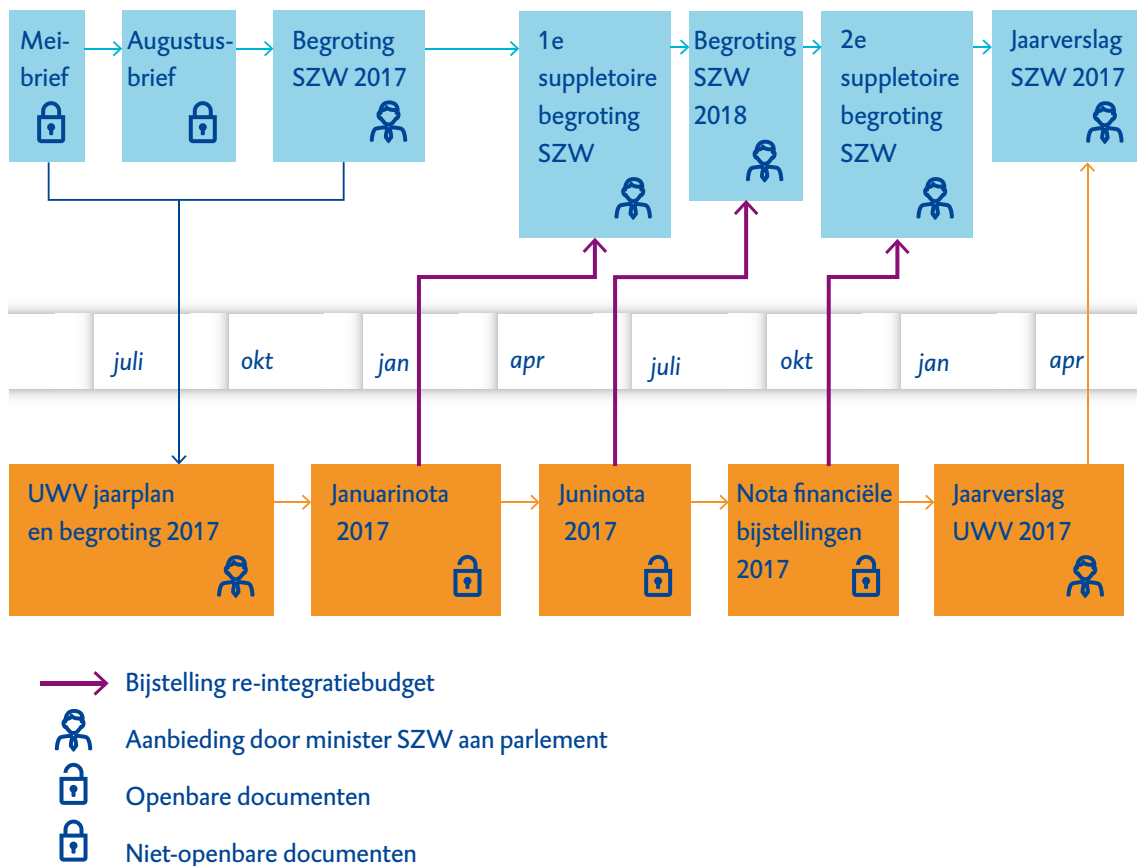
Meibrief

Augustusbrief

Begroting SZW 2017

1e suppletoire begroting SZW

Begroting SZW 2018

2e suppletoire begroting SZW

Jaarverslag SZW 2017

juli

okt

jan

apr

juli

okt

jan

apr

UWV jaarplan en begroting 2017

Januarinota 2017

Juninota 2017

Nota financiële bijstellingen 2017

Jaarverslag UWV 2017

Bijstelling re-integratiebudget

Aanbieding door minister SZW aan parlement

Openbare documenten

Niet-openbare documenten